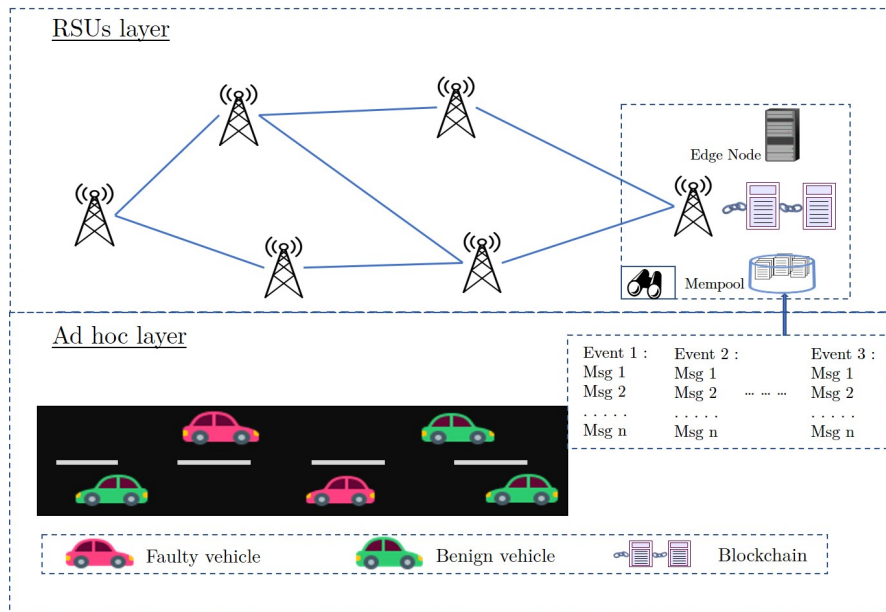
RSUs layer

Edge Node

Mempool

Ad hoc layer

| Event 1 : | Event 2 : | | Event 3 : |
|---|---|---|---|
| Msg 1 | Msg 1 | | Msg 1 |
| Msg 2 | Msg 2 | ... ... ... | Msg 2 |
| . . . . . | . . . . . | | . . . . . |
| Msg n | Msg n | | Msg n |

Faulty vehicle Benign vehicle Blockchain